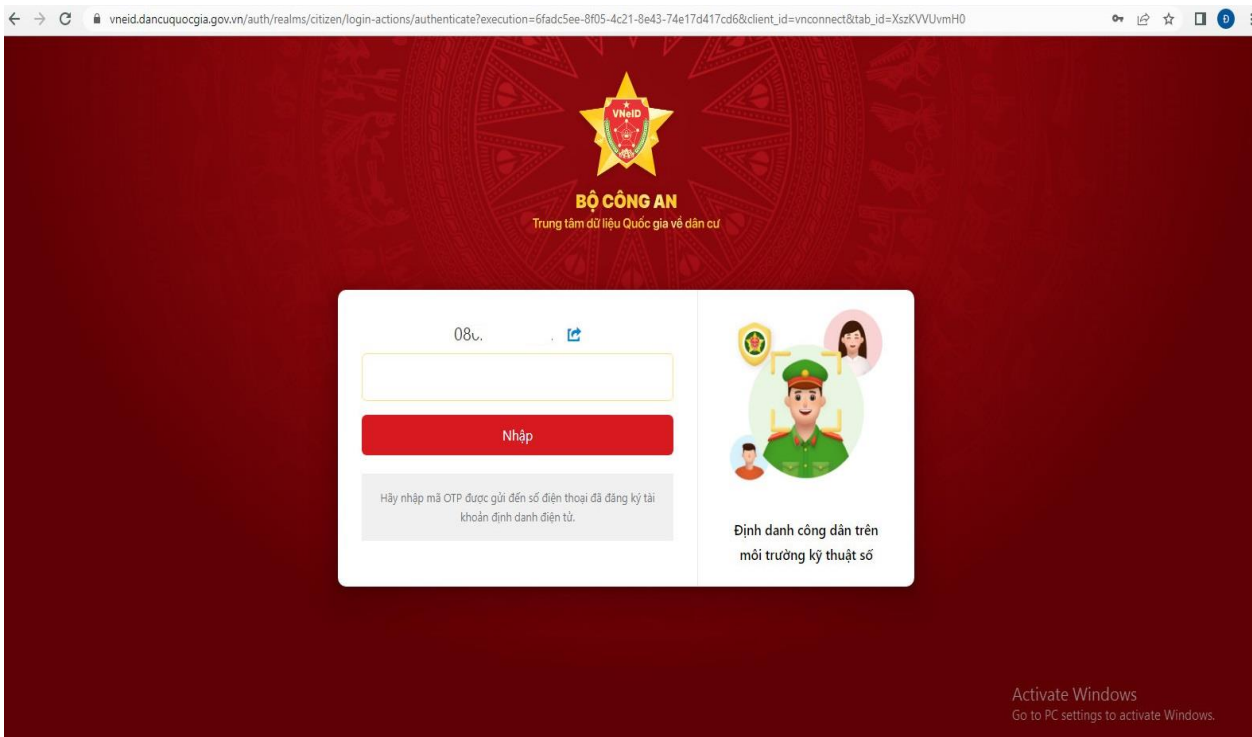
vneid.dancuquocgia.gov.vn/auth/realms/citizen/login-actions/authenticate?execution=6fadc5ee-8f05-4c21-8e43-74e17d417cd6&client_id=vnconnect&tab_id=XszKVVUvmH0

Đ

VNeID

BỘ CÔNG AN
Trung tâm dữ liệu Quốc gia về dân cư

08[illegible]

Nhập

Hãy nhập mã OTP được gửi đến số điện thoại đã đăng ký tài khoản định danh điện tử.

Định danh công dân trên môi trường kỹ thuật số

Activate Windows
Go to PC settings to activate Windows.